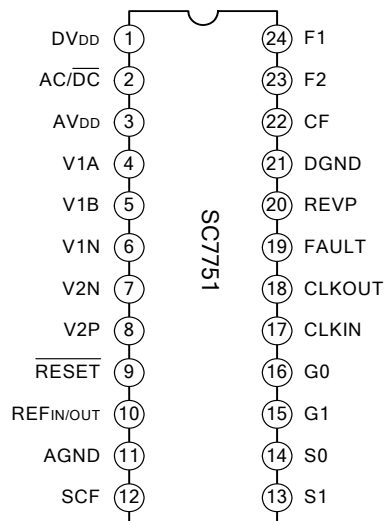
DV$_{DD}$ 1
AC/$\overline{DC}$ 2
AV$_{DD}$ 3
V1A 4
V1B 5
V1N 6
V2N 7
V2P 8
$\overline{RESET}$ 9
REF$_{IN/OUT}$ 10
AGND 11
SCF 12

SC7751

24 F1
23 F2
22 CF
21 DGND
20 REVP
19 FAULT
18 CLKOUT
17 CLKIN
16 G0
15 G1
14 S0
13 S1